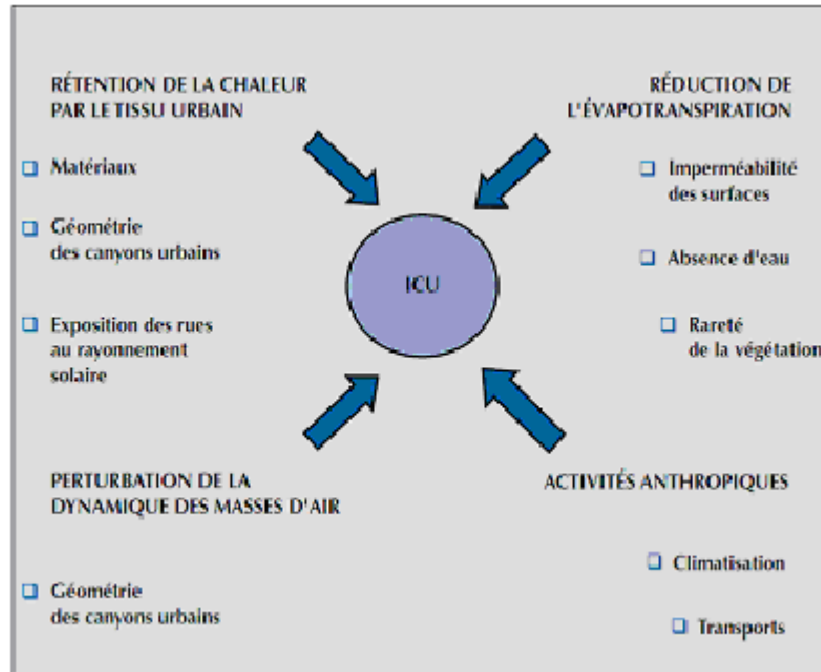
RÉTENTION DE LA CHALEUR PAR LE TISSU URBAIN

❑ Matériaux

❑ Géométrie des canyons urbains

❑ Exposition des rues au rayonnement solaire

RÉDUCTION DE L'ÉVAPOTRANSPIRATION

❑ Imperméabilité des surfaces

❑ Absence d'eau

❑ Rareté de la végétation

ICU

PERTURBATION DE LA DYNAMIQUE DES MASSES D'AIR

❑ Géométrie des canyons urbains

ACTIVITÉS ANTHROPIQUES

❑ Climatisation

❑ Transports